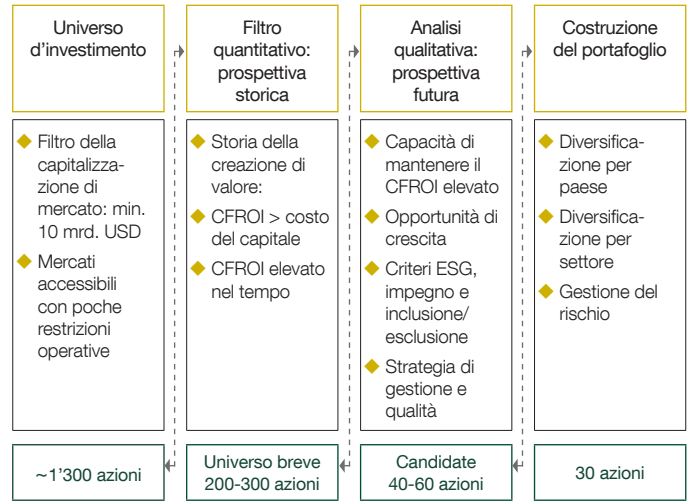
Universo d’investimento

Filtro della capitalizzazione di mercato: min. 10 mrd. USD

Mercati accessibili con poche restrizioni operative

~1’300 azioni

Filtro quantitativo: prospettiva storica

Storia della creazione di valore:

CFROI > costo del capitale

CFROI elevato nel tempo

Universo breve 200-300 azioni

Analisi qualitativa: prospettiva futura

Capacità di mantenere il CFROI elevato

Opportunità di crescita

Criteri ESG, impegno e inclusione/ esclusione

Strategia di gestione e qualità

Candidate 40-60 azioni

Costruzione del portafoglio

Diversificazione per paese

Diversificazione per settore

Gestione del rischio

30 azioni